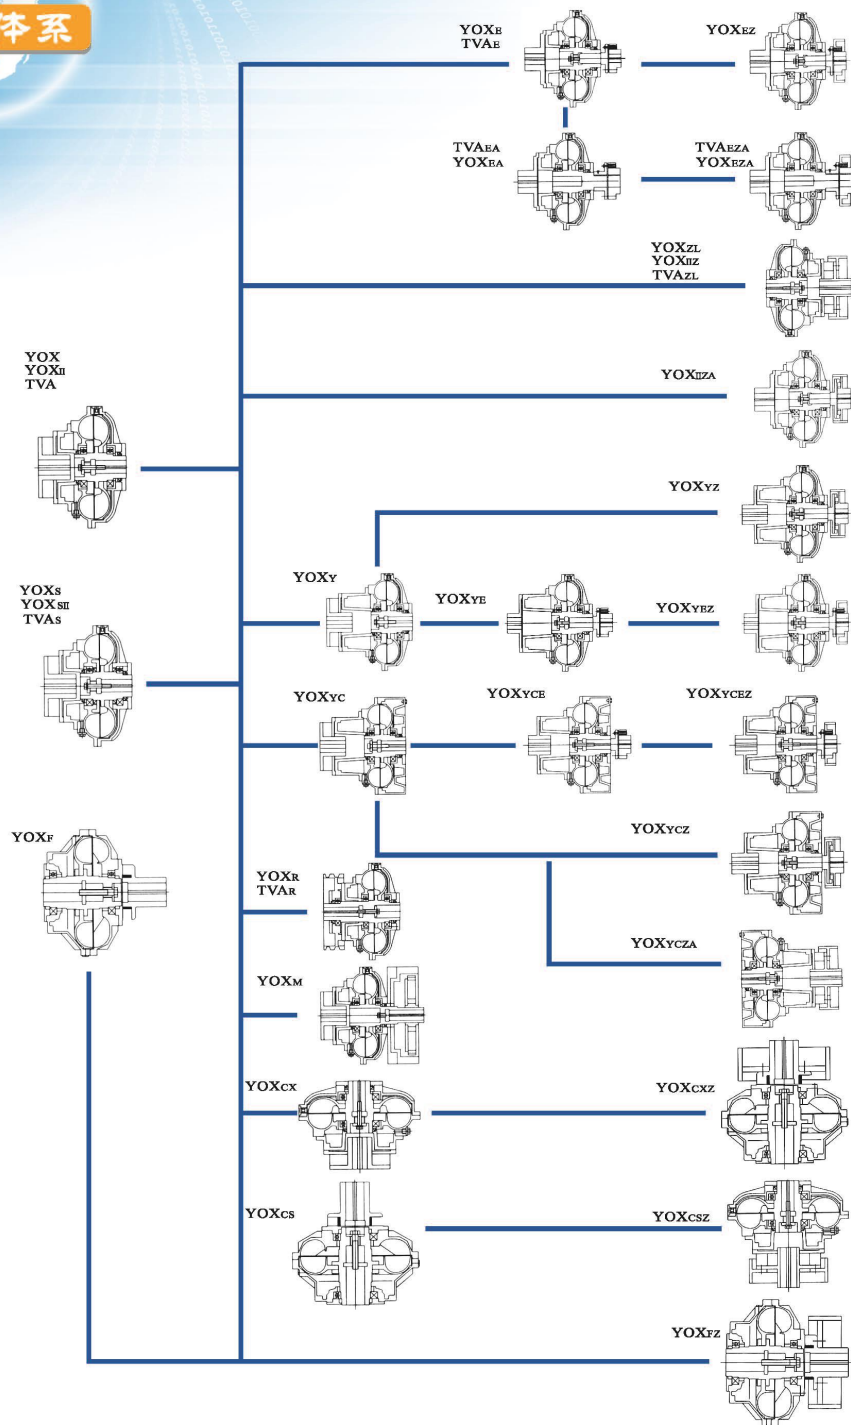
体系

YOXE
TVAE

YOXEZ

TVAEA
YOXEA

TVAEZA
YOXEZA

YOXZL
YOXIIZ
TVAZL

YOX
YOXII
TVA

YOXIIZA

YOXYZ

YOXY

YOXYE

YOXYEZ

YOXS
YOXSII
TVAS

YOXYC

YOXYCE

YOXYCEZ

YOXF

YOXYCZ

YOXR
TVAR

YOXYCZA

YOXM

YOXCX

YOXCXZ

YOXCS

YOXCSZ

YOXFZ